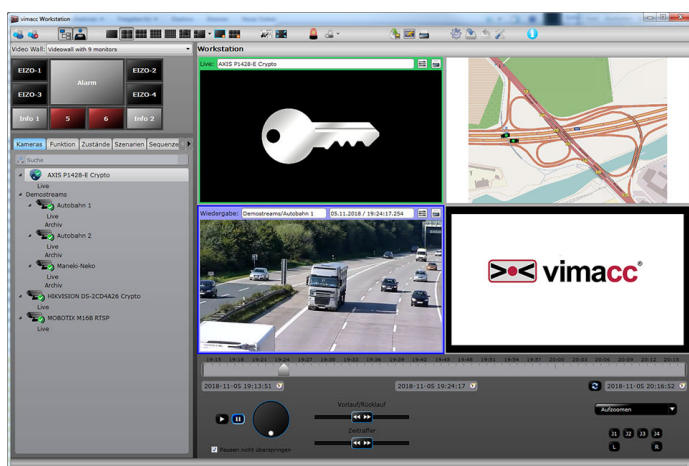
vimacc Workstation

Video Wall: Videowall with 9 monitors

Workstation

EIZO-1
Alarm
EIZO-2
EIZO-3
EIZO-4
Info 1
5
6
Info 2

Kameras | Funktion | Zustände | Szenarien | Sequenze

Suche

AXIS P1428-E Crypto
Live
Demostreams
Autobahn 1
Live
Archiv
Autobahn 2
Live
Archiv
Maneki-Neko
Live
Archiv
HIKVISION DS-2CD4A26 Crypto
Live
MOBOTIX M16B RTSP
Live

Live: AXIS P1428-E Crypto

Wiedergabe: Demostreams/Autobahn 1 | 05.11.2018 / 19:24:17.254

vimacc®

19:15 19:18 19:21 19:24 19:27 19:30 19:33 19:36 19:39 19:42 19:45 19:48 19:51 19:54 19:57 20:00 20:03 20:06 20:09 20:12 20:15

2018-11-05 19:13:51
2018-11-05 19:24:17
2018-11-05 20:16:52

Vorlauf/Rücklauf
Zeitraffer

Aufzoomen

31 32 33 34
L R

Pausen nicht überspringen